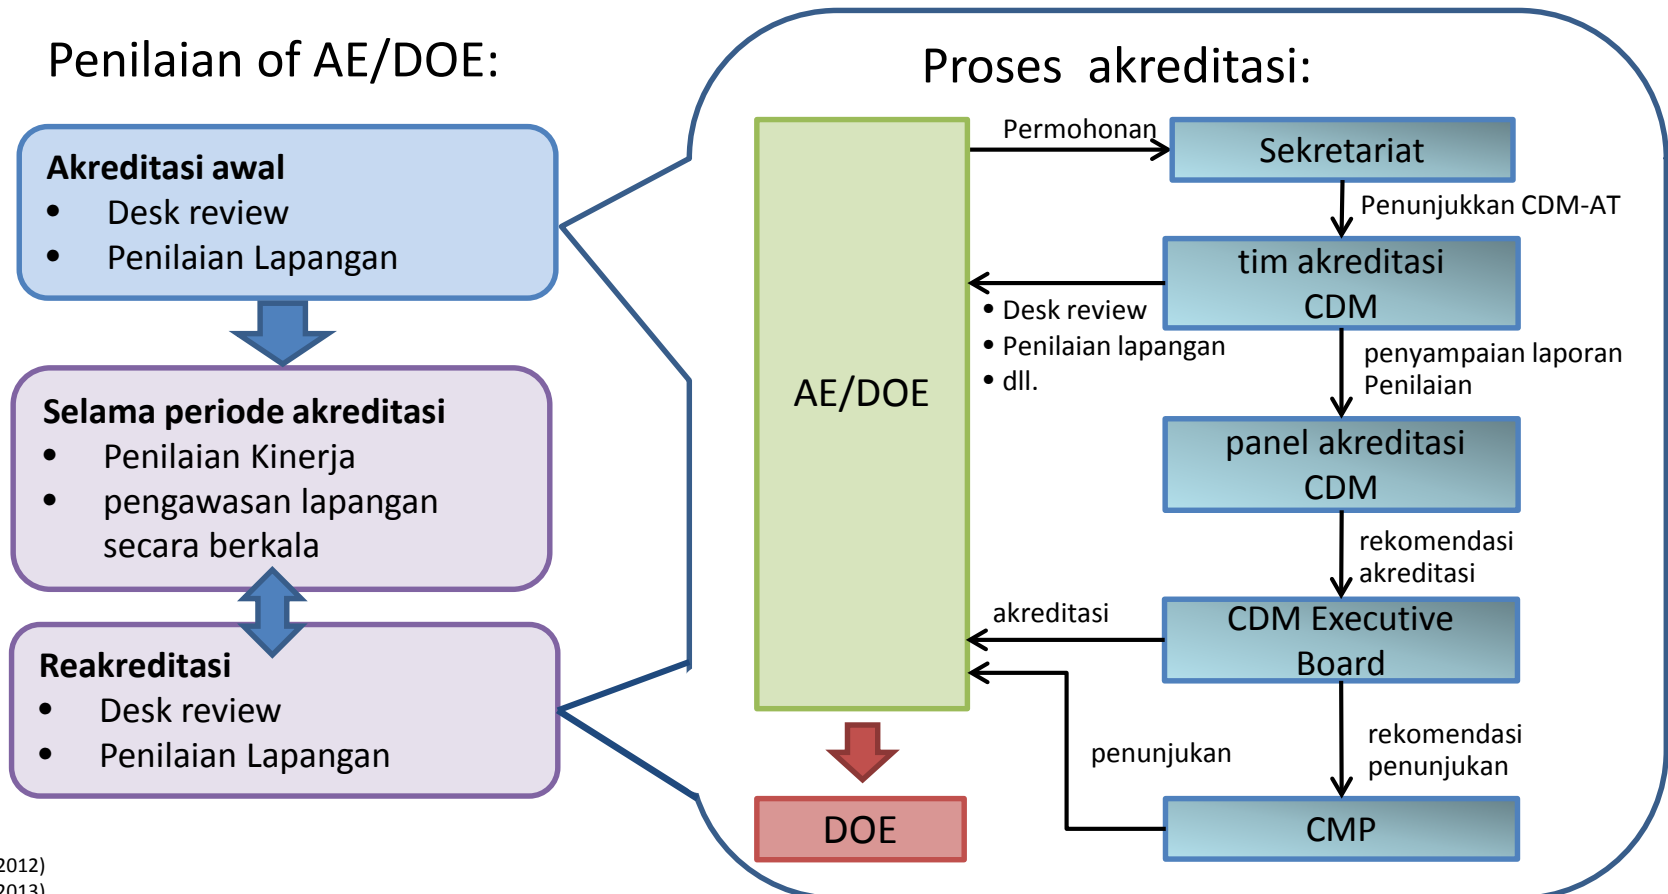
Penilaian of AE/DOE:

**Akreditasi awal**
- Desk review
- Penilaian Lapangan

**Selama periode akreditasi**
- Penilaian Kinerja
- pengawasan lapangan secara berkala

**Reakreditasi**
- Desk review
- Penilaian Lapangan

Proses akreditasi:

AE/DOE

Permohonan

Sekretariat

Penunjukkan CDM-AT

tim akreditasi CDM

- Desk review
- Penilaian lapangan
- dll.

penyampaian laporan Penilaian

panel akreditasi CDM

rekomendasi akreditasi

akreditasi

CDM Executive Board

penunjukan

rekomendasi penunjukan

CMP

DOE

2012)
2013)